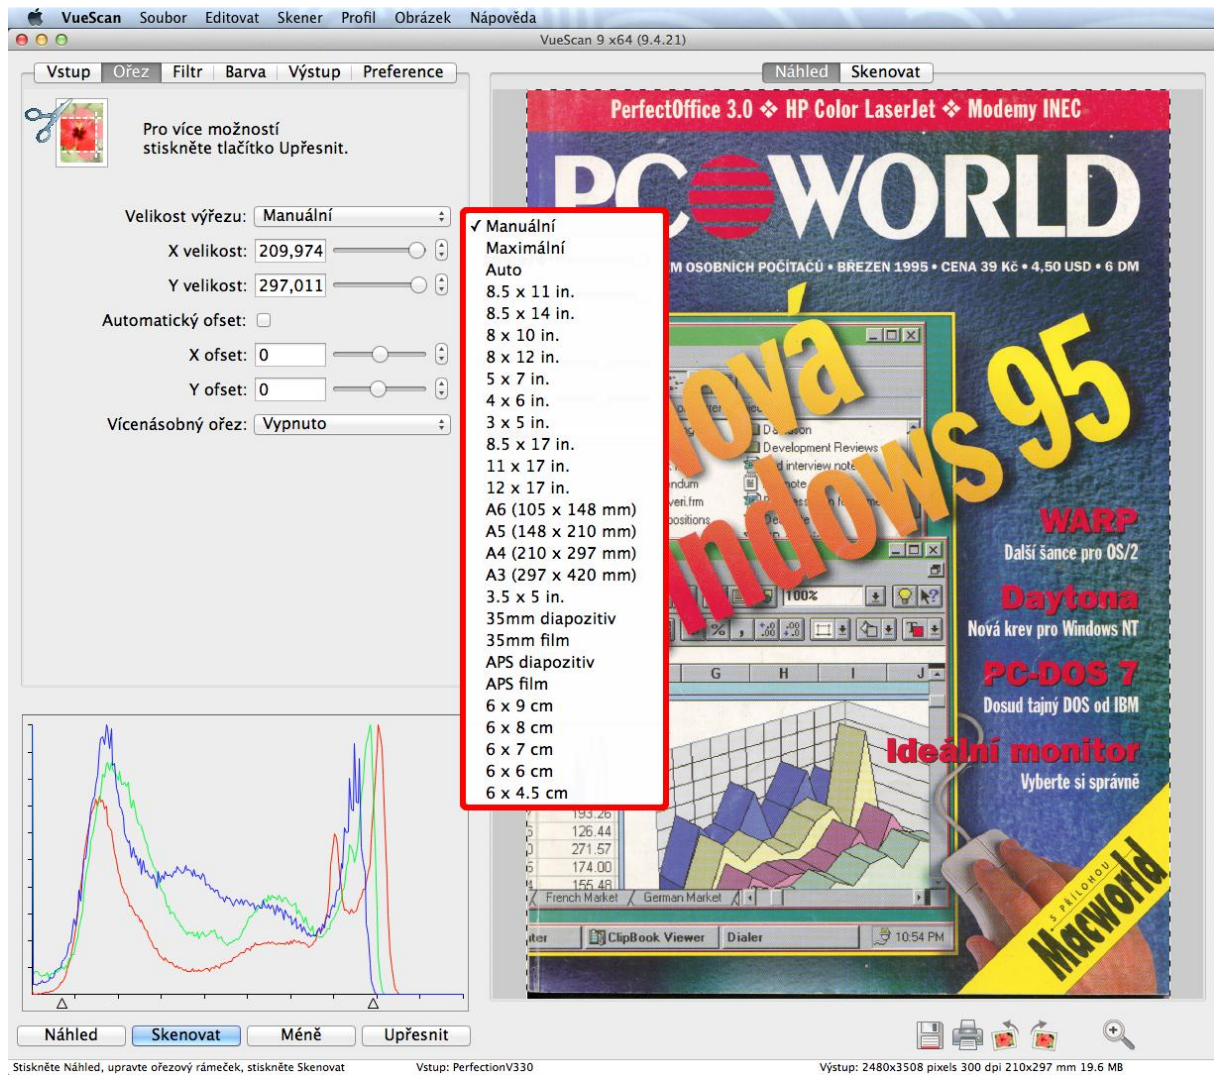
VueScan Soubor Editovat Skener Profil Obrázek Nápověda
VueScan 9 x64 (9.4.21)

Vstup | Ořez | Filtr | Barva | Výstup | Preference

Pro více možností stiskněte tlačítko Upřesnit.

Velikost výřezu: Manuální
X velikost: 209,974
Y velikost: 297,011
Automatický ofset:
X ofset: 0
Y ofset: 0
Vícenásobný ořez: Vypnuto

✓ Manuální
Maximální
Auto
8.5 x 11 in.
8.5 x 14 in.
8 x 10 in.
8 x 12 in.
5 x 7 in.
4 x 6 in.
3 x 5 in.
8.5 x 17 in.
11 x 17 in.
12 x 17 in.
A6 (105 x 148 mm)
A5 (148 x 210 mm)
A4 (210 x 297 mm)
A3 (297 x 420 mm)
3.5 x 5 in.
35mm diapozitiv
35mm film
APS diapozitiv
APS film
6 x 9 cm
6 x 8 cm
6 x 7 cm
6 x 6 cm
6 x 4.5 cm

Náhled | Skenovat

PerfectOffice 3.0 ❖ HP Color LaserJet ❖ Modemy INEC
PC WORLD
M OSOBNÍCH POČÍTAČŮ • BŘEZEN 1995 • CENA 39 Kč • 4,50 USD • 6 DM
Nová Windows 95
WARP
Další šance pro OS/2
Daytona
Nová krev pro Windows NT
PC-DOS 7
Dosud tajný DOS od IBM
Ideální monitor
Vyberte si správně
S PŘÍLOHOU Macworld
Development Reviews
interview note
ClipBook Viewer
Dialer
10:54 PM
French Market
German Market
G H I J
193.26
126.44
271.57
174.00
155.48
100%

Náhled | Skenovat | Méně | Upřesnit

Stiskněte Náhled, upravte ořezový rámeček, stiskněte Skenovat
Vstup: PerfectionV330
Výstup: 2480x3508 pixels 300 dpi 210x297 mm 19.6 MB